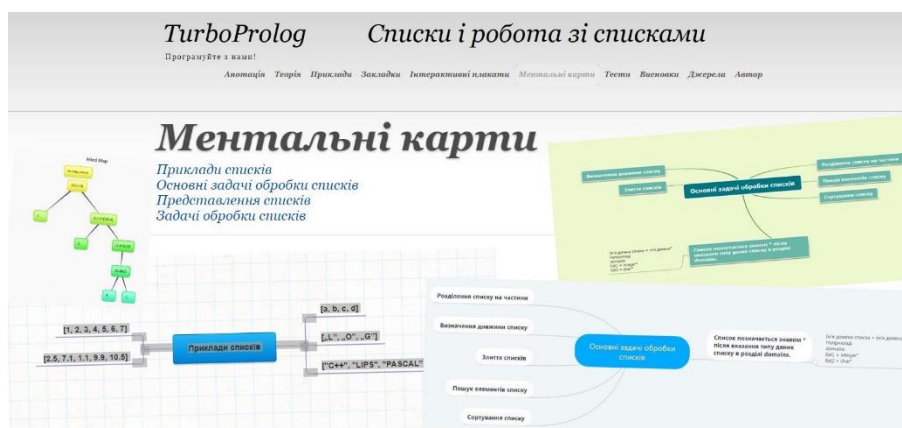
TurboProlog

Програмуйте з нами!

Списки і робота зі списками

Анотація Теорія Приклади Закладки Інтерактивні плакати Ментальні карти Тести Висновки Джерела Автор

Ментальні карти

Приклади списків
Основні задачі обробки списків
Представлення списків
Задачі обробки списків

Визначення довжини списку
Злиття списків
Основні задачі обробки списків
Розділення списку на частини
Пошук елементів списку
Сортування списку
Список позначається знаком * після вказання типу даних списку в розділі domains.

[1, 2, 3, 4, 5, 6, 7]
[2.5, 7.1, 1.1, 9.9, 10.5]
Приклади списків
[a, b, c, d]
["L", "O", "G"]
["C++", "LIPS", "PASCAL"]

Розділення списку на частини
Визначення довжини списку
Злиття списків
Пошук елементів списку
Сортування списку
Основні задачі обробки списків
Список позначається знаком * після вказання типу даних списку в розділі domains.